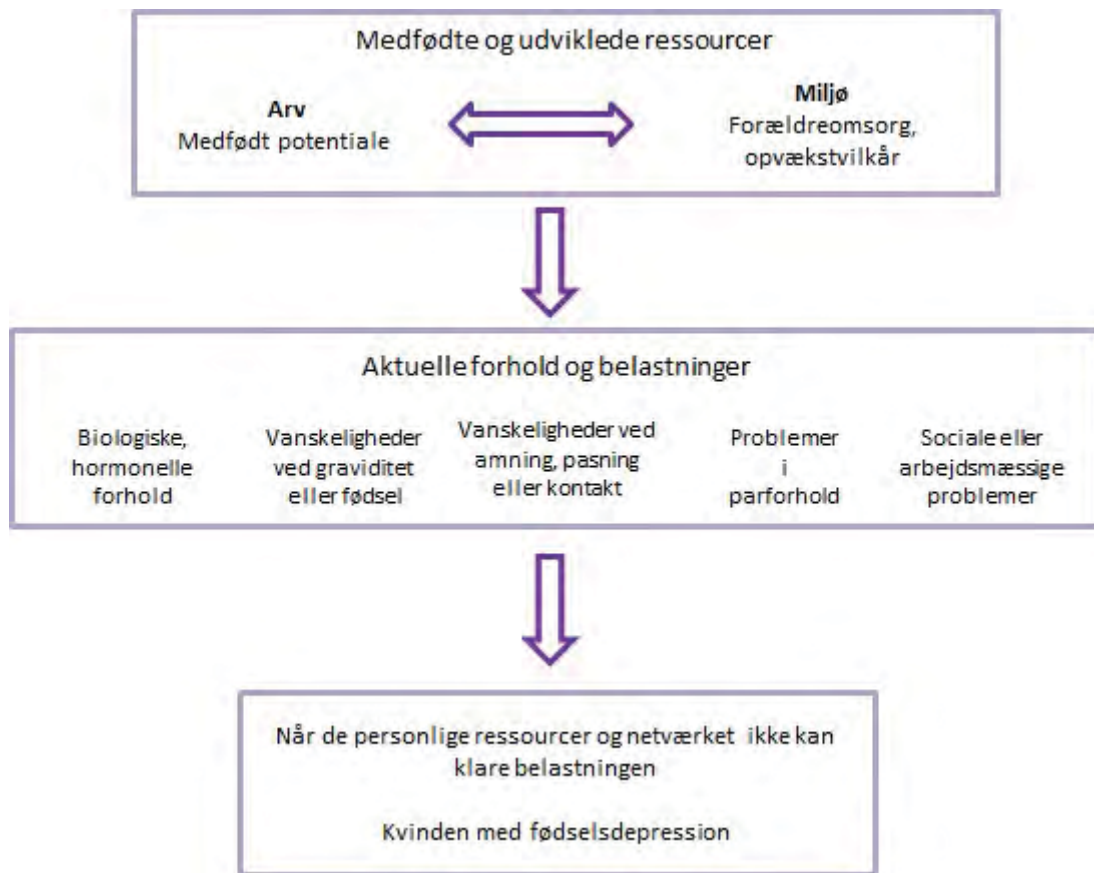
Medfødte og udviklede ressourcer

**Arv**
Medfødt potentiale

**Miljø**
Forældreomsorg, opvækstvilkår

Aktuelle forhold og belastninger

Biologiske, hormonelle forhold

Vanskeligheder ved graviditet eller fødsel

Vanskeligheder ved amning, pasning eller kontakt

Problemer i parforhold

Sociale eller arbejdsmæssige problemer

Når de personlige ressourcer og netværket ikke kan klare belastningen

Kvinden med fødselsdepression